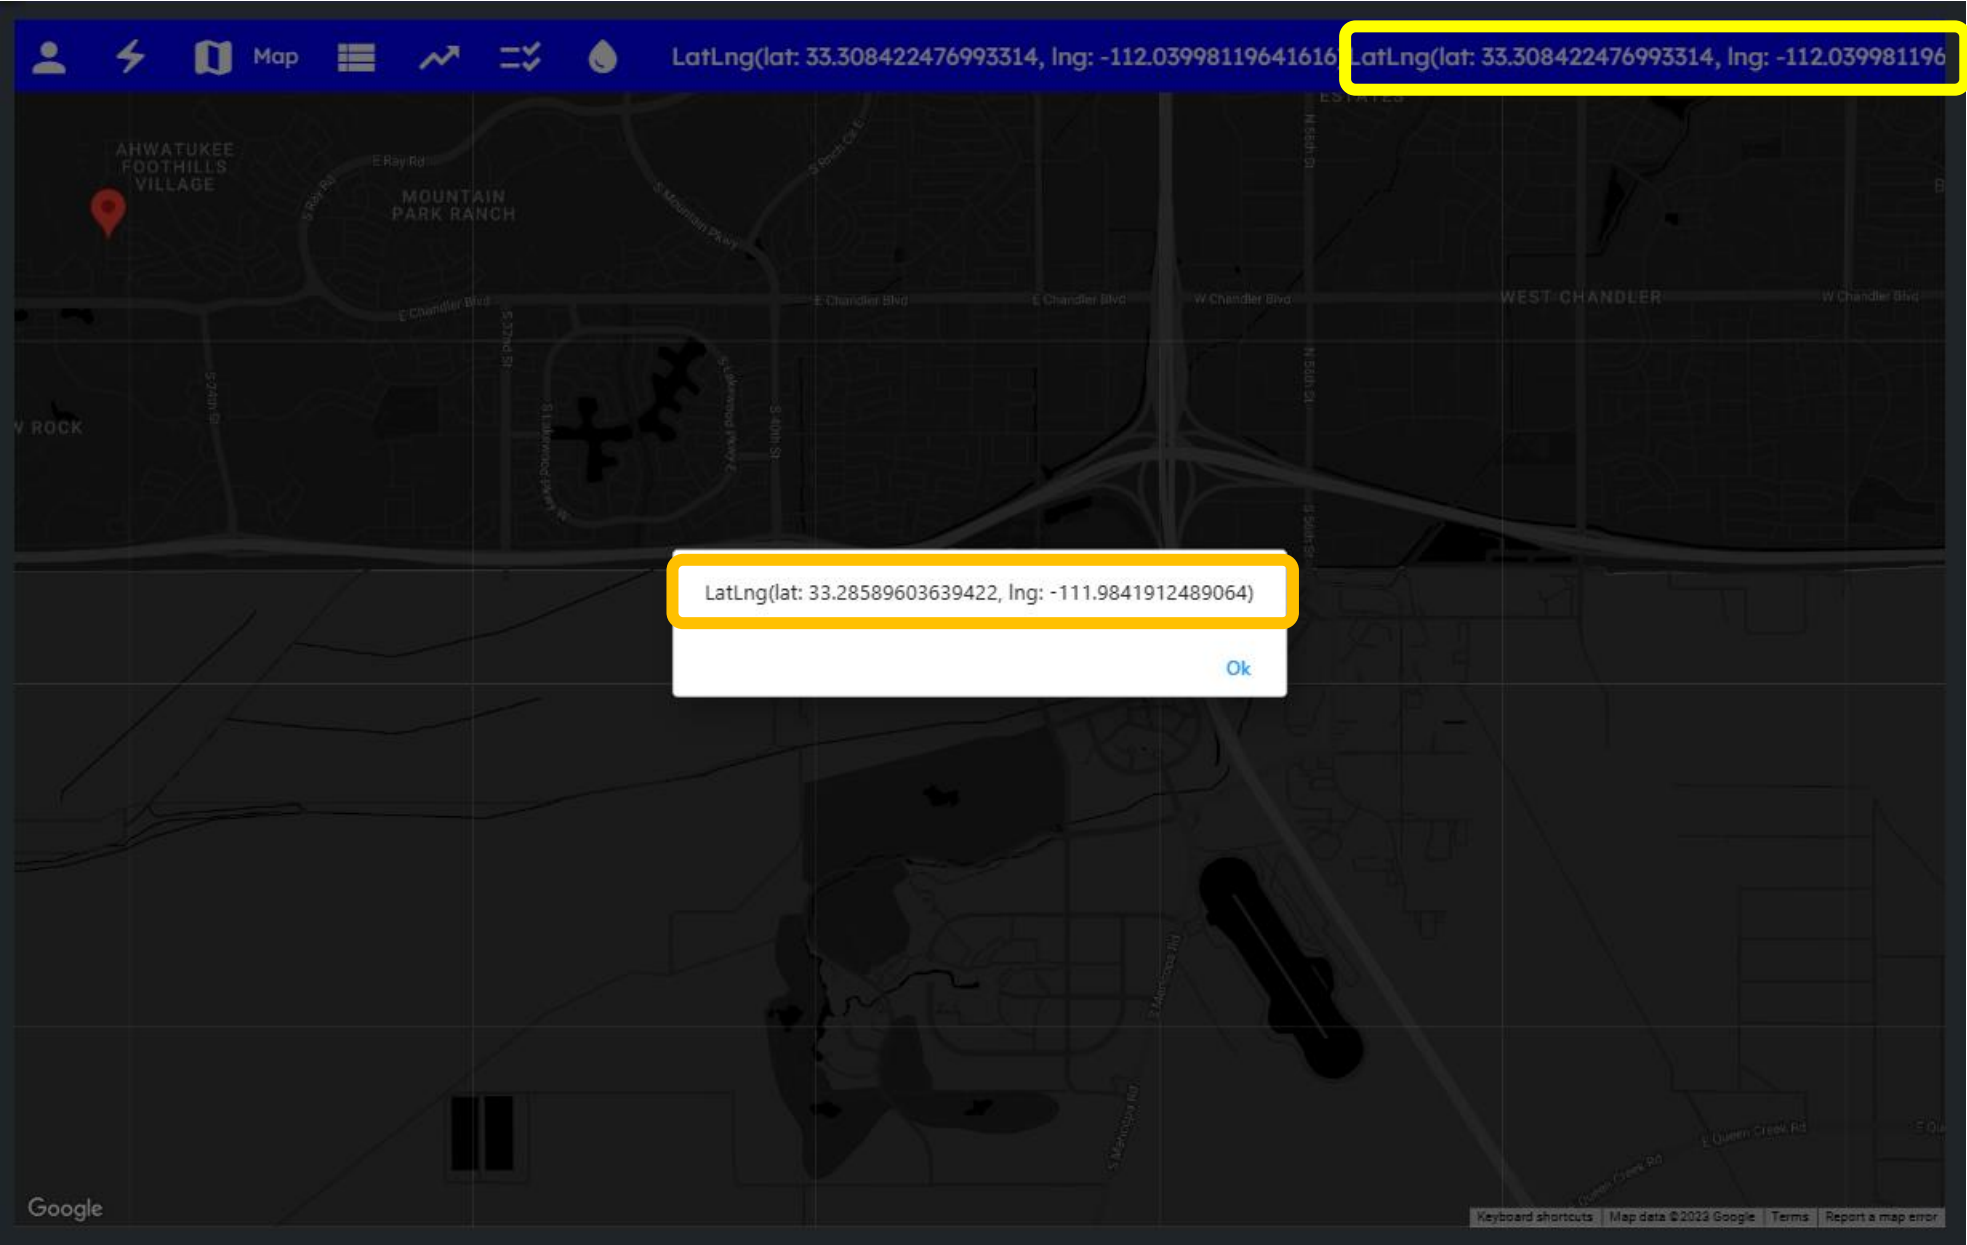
Map LatLng(lat: 33.308422476993314, lng: -112.03998119641616 LatLng(lat: 33.308422476993314, lng: -112.039981196

AHWATUKEE FOOTHILLS VILLAGE

E Ray Rd

MOUNTAIN PARK RANCH

S Mountain Pkwy

E Chandler Blvd

E Chandler Blvd

E Chandler Blvd

W Chandler Blvd

WEST CHANDLER

W Chandler Blvd

W ROCK

S 40th St

N 56th St

LatLng(lat: 33.28589603639422, lng: -111.9841912489064)

Ok

S Maricopa Rd

E Queen Creek Rd

Google

Keyboard shortcuts | Map data ©2023 Google | Terms | Report a map error